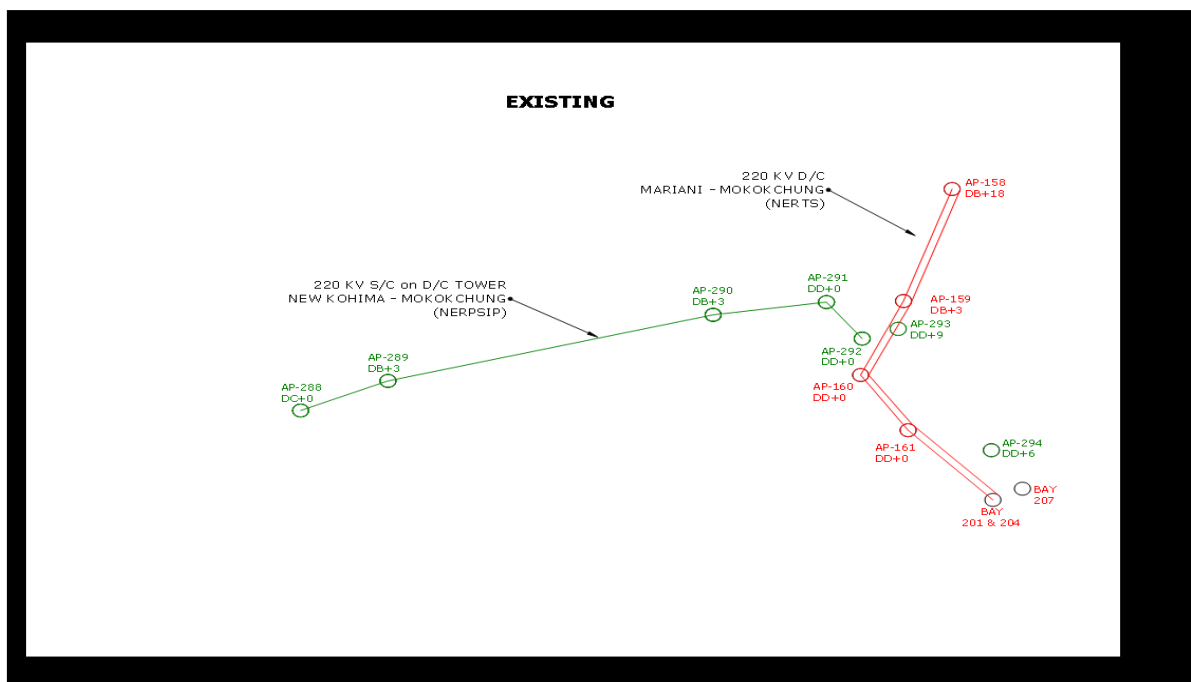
EXISTING

220 KV D/C
MARIANI - MOKOKCHUNG
(NERTS)

AP-158
DB+18

220 KV S/C on D/C TOWER
NEW KOHIMA - MOKOKCHUNG
(NERPSIP)

AP-291
DD+0

AP-290
DB+3

AP-159
DB+3

AP-293
DD+9

AP-292
DD+0

AP-289
DB+3

AP-288
DC+0

AP-160
DD+0

AP-161
DD+0

AP-294
DD+6

BAY
207

BAY
201 & 204